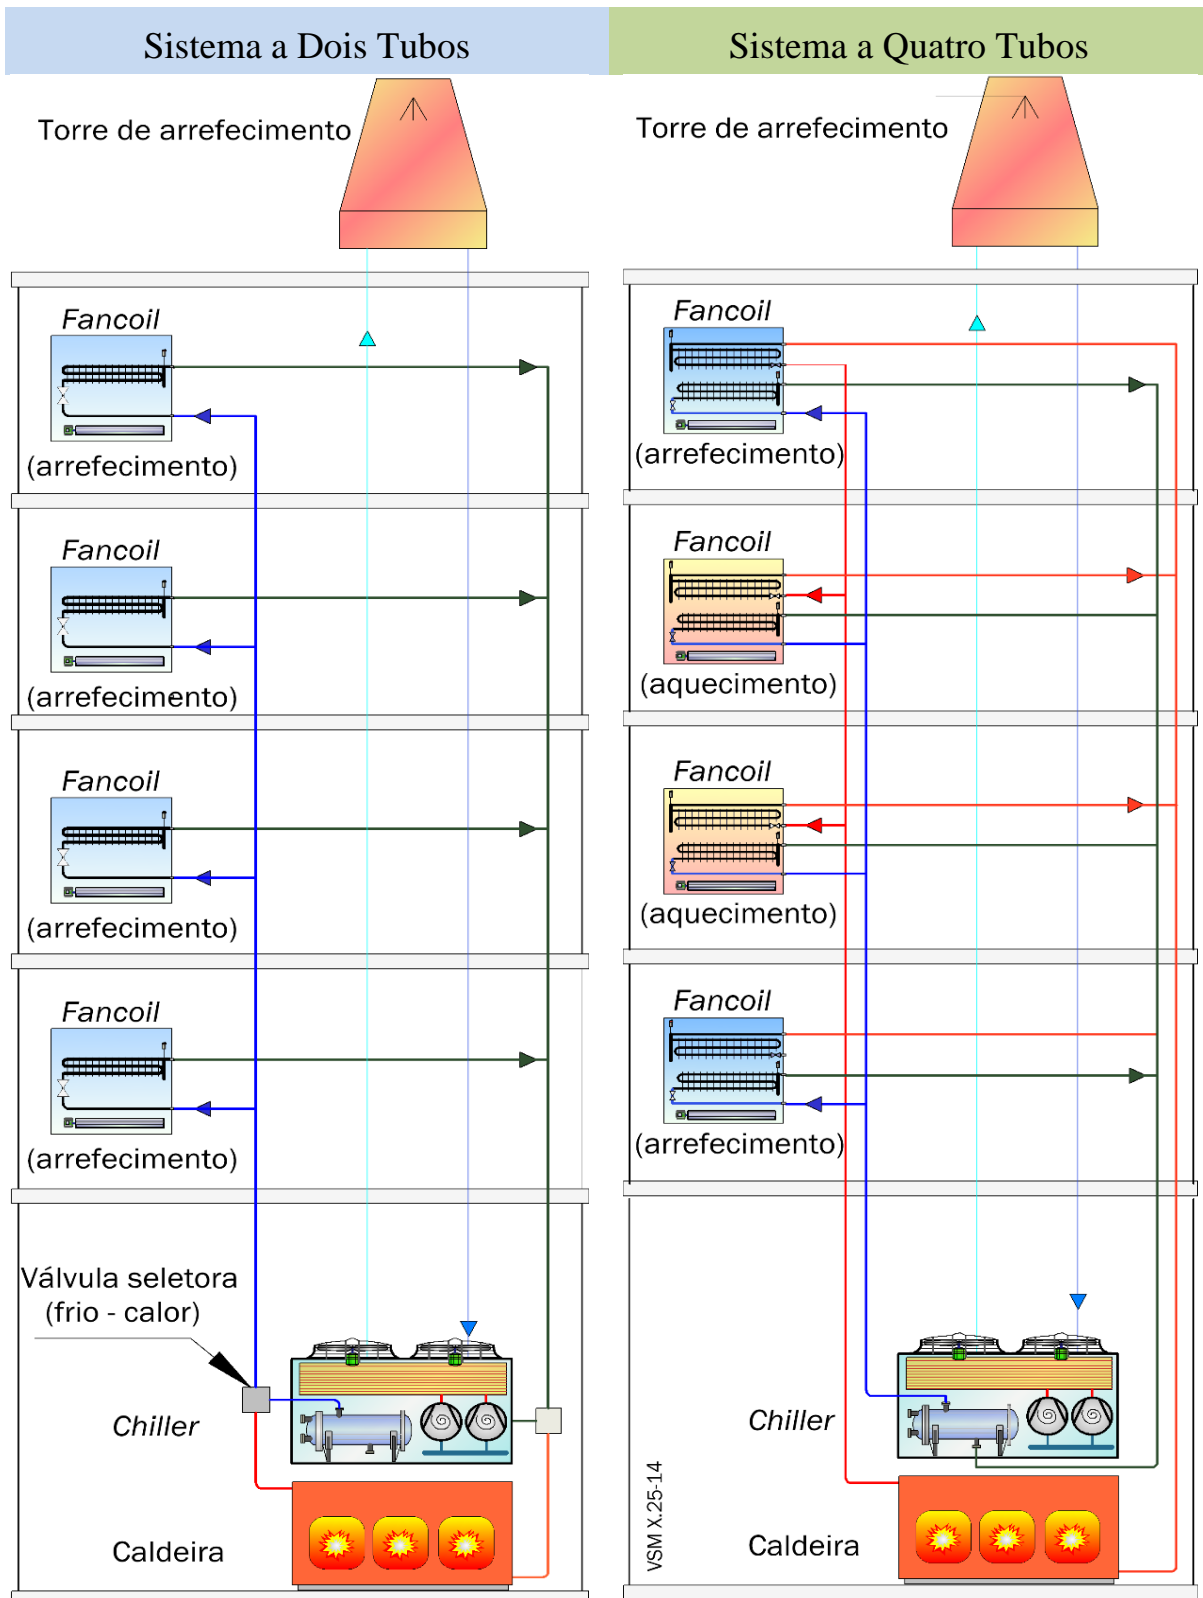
Sistema a Dois Tubos

Torre de arrefecimento

Fancoil
(arrefecimento)

Fancoil
(arrefecimento)

Fancoil
(arrefecimento)

Fancoil
(arrefecimento)

Válvula seletora
(frio - calor)

Chiller

Caldeira

Sistema a Quatro Tubos

Torre de arrefecimento

Fancoil
(arrefecimento)

Fancoil
(aquecimento)

Fancoil
(aquecimento)

Fancoil
(arrefecimento)

Chiller

Caldeira

VSM X.25-14